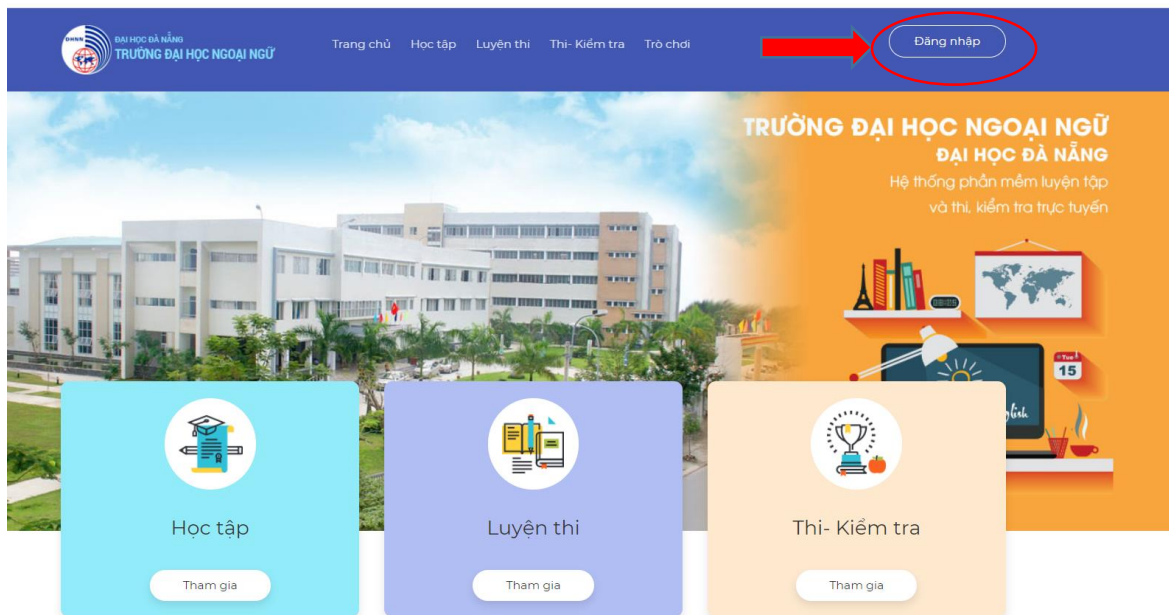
ĐHNN ĐẠI HỌC ĐÀ NẴNG
TRƯỜNG ĐẠI HỌC NGOẠI NGỮ

Trang chủ Học tập Luyện thi Thi- Kiểm tra Trò chơi

Đăng nhập

TRƯỜNG ĐẠI HỌC NGOẠI NGỮ
ĐẠI HỌC ĐÀ NẴNG
Hệ thống phần mềm luyện tập và thi, kiểm tra trực tuyến

Tue 15

Học tập
Tham gia

Luyện thi
Tham gia

Thi- Kiểm tra
Tham gia